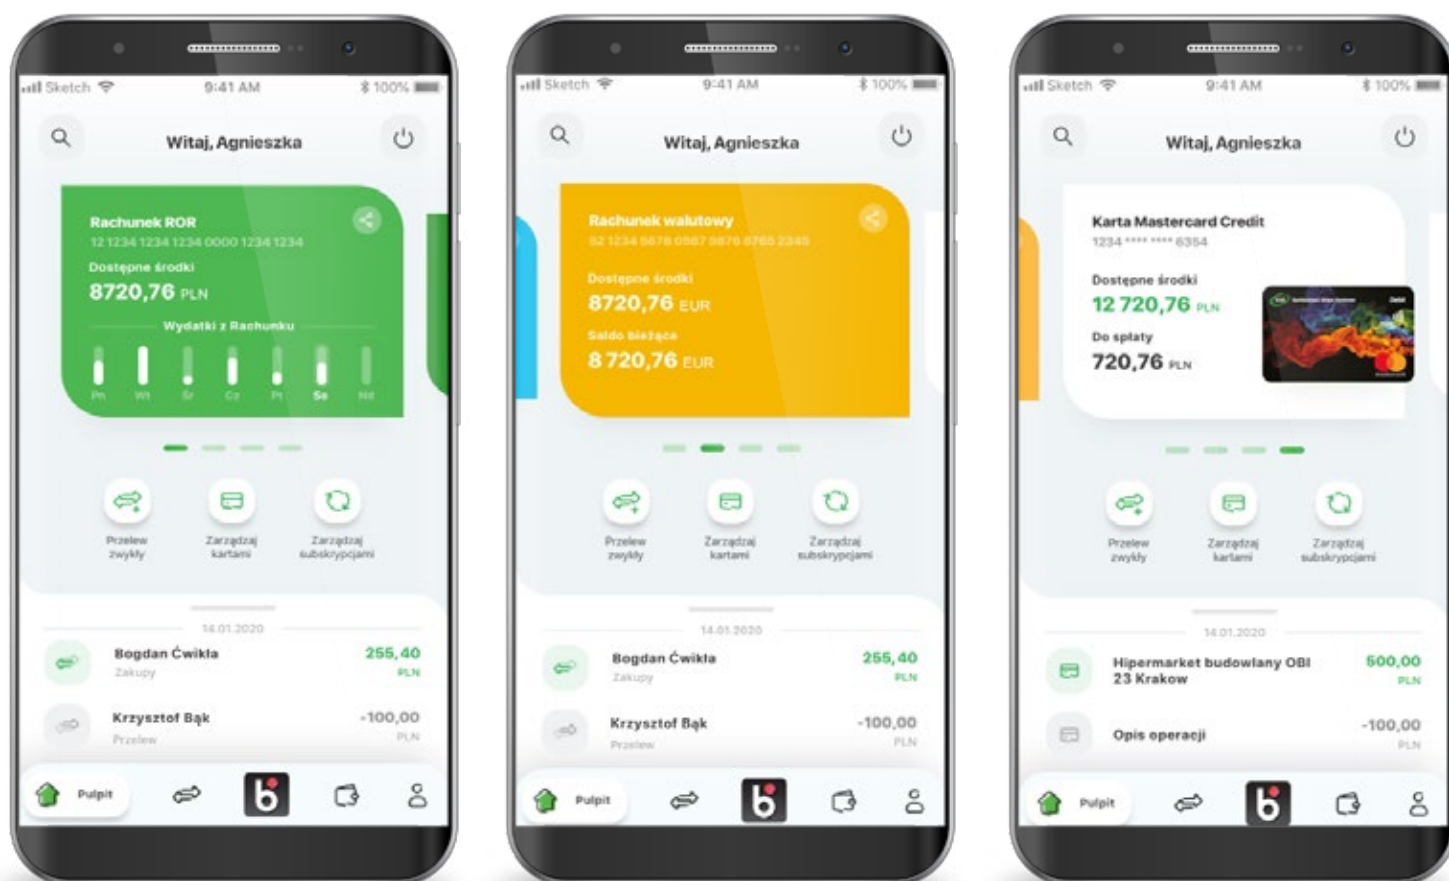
Sketch 9:41 AM 100%

Witaj, Agnieszka

Rachunek ROR
12 1234 1234 1234 0000 1234 1234
Dostępne środki
8720,76 PLN
Wydatki z Rachunku
Pn Wt Śr Cz Pt So Nd

Przelew zwykły
Zarządzaj kartami
Zarządzaj subskrypcjami

14.01.2020
Bogdan Ćwikła
Zakupy
255,40 PLN
Krzysztof Bąk
Przelew
-100,00 PLN

Pulpit

Sketch 9:41 AM 100%

Witaj, Agnieszka

Rachunek walutowy
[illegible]
Dostępne środki
8720,76 EUR
Saldo bieżące
8 720,76 EUR

Przelew zwykły
Zarządzaj kartami
Zarządzaj subskrypcjami

14.01.2020
Bogdan Ćwikła
Zakupy
255,40 PLN
Krzysztof Bąk
Przelew
-100,00 PLN

Pulpit

Sketch 9:41 AM 100%

Witaj, Agnieszka

Karta Mastercard Credit
1234 **** **** 6354
Dostępne środki
12 720,76 PLN
Do spłaty
720,76 PLN

Przelew zwykły
Zarządzaj kartami
Zarządzaj subskrypcjami

14.01.2020
Hipermarket budowlany OBI 23 Krakow
500,00 PLN
Opis operacji
-100,00 PLN

Pulpit